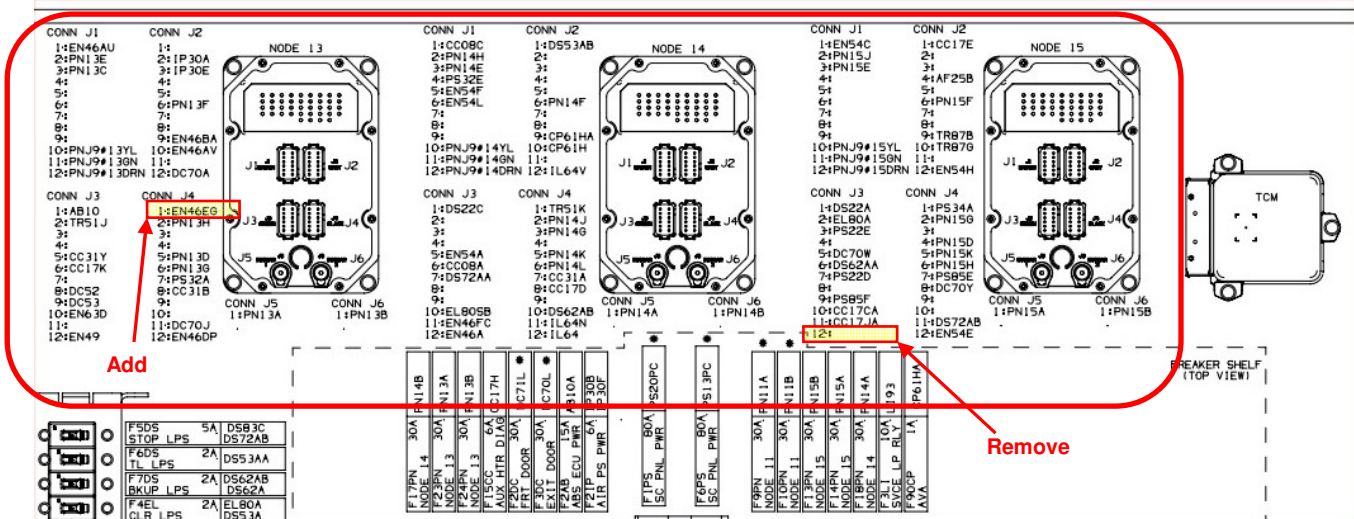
CONN J1
1:EN46AU
2:PN13E
3:PN13C
4:
5:
6:
7:
8:
9:
10:PNJ9#13YL
11:PNJ9#13GN
12:PNJ9#13DRN

CONN J2
1:
2:IP30A
3:IP30E
4:
5:
6:PN13F
7:
8:
9:EN46BA
10:EN46AV
11:
12:DC70A

NODE 13

CONN J3
1:AB10
2:TR51J
3:
4:
5:CC31Y
6:CC17K
7:
8:DC52
9:DC53
10:EN63D
11:
12:EN49

CONN J4
1:EN46EG
2:PN13H
3:
4:
5:PN13D
6:PN13G
7:PS32A
8:CC31B
9:
10:
11:DC70J
12:EN46DP

CONN J5
1:PN13A

CONN J6
1:PN13B

CONN J1
1:CC08C
2:PN14H
3:PN14E
4:PS32E
5:EN54F
6:EN54L
7:
8:
9:
10:PNJ9#14YL
11:PNJ9#14GN
12:PNJ9#14DRN

CONN J2
1:DS53AB
2:
3:
4:
5:
6:PN14F
7:
8:
9:CP61HA
10:CP61H
11:
12:IL64V

NODE 14

CONN J3
1:DS22C
2:
3:
4:
5:EN54A
6:CC08A
7:DS72AA
8:
9:
10:EL80SB
11:EN46FC
12:EN46A

CONN J4
1:TR51K
2:PN14J
3:PN14G
4:
5:PN14K
6:PN14L
7:CC31A
8:CC17D
9:
10:DS62AB
11:IL64N
12:IL64

CONN J5
1:PN14A

CONN J6
1:PN14B

CONN J1
1:EN54C
2:PN15J
3:PN15E
4:
5:
6:
7:
8:
9:
10:PNJ9#15YL
11:PNJ9#15GN
12:PNJ9#15DRN

CONN J2
1:CC17E
2:
3:
4:AF25B
5:
6:PN15F
7:
8:
9:TR87B
10:TR87G
11:
12:EN54H

NODE 15

CONN J3
1:DS22A
2:EL80A
3:PS22E
4:
5:DC70W
6:DS62AA
7:PS22D
8:
9:PS85F
10:CC17CA
11:CC17JA
12:

CONN J4
1:PS34A
2:PN15G
3:
4:PN15D
5:PN15K
6:PN15H
7:PS85E
8:DC70Y
9:
10:
11:DS72AB
12:EN54E

CONN J5
1:PN15A

CONN J6
1:PN15B

J1 J2 J3 J4 J5 J6

TCM

Add

Remove

BREAKER SHELF (TOP VIEW)

F5DS 5A DS83C
STOP LPS DS72AB
F6DS 2A
TL LPS DS53AA
F7DS 2A DS62AB
BKUP LPS DS62A
F4EL 2A EL80A
CLR LPS DS53A

PN14B 30A F17PN NODE 14
PN13A 30A F23PN NODE 13
PN13B 30A F24PN NODE 13
CC17H 6A F15CC AUX HTR DIAG
DC71L 30A F20C FRT DOOR
DC70L 30A F30C EXIT DOOR
AB10A 15A F2AB ABS ECU PWR
IP30B IP30F 6A F1IP AIR PS PWR
PS20PC 80A F1PS SC PNL PWR
PS13PC 80A F6PS SC PNL PWR
PN11A 30A F9PN NODE 11
PN11B 30A F10PN NODE 11
PN15B 30A F13PN NODE 15
PN15A 30A F14PN NODE 15
PN14A 30A F18PN NODE 14
IL193 10A F3LI SVCE LP RLY
CP61HA 1A F9OCP AVA